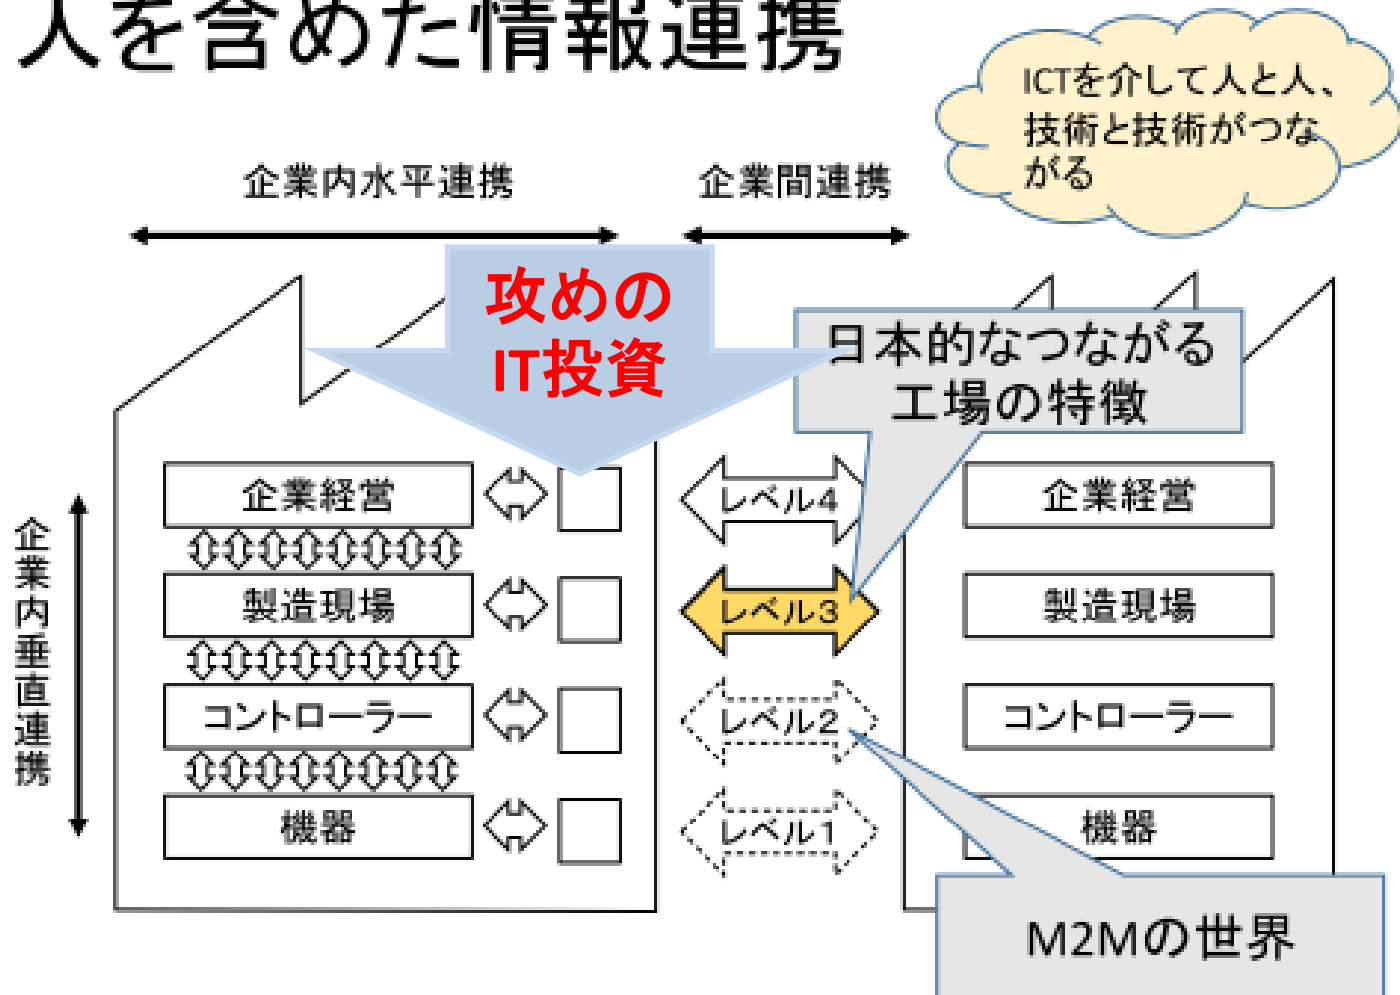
人を含めた情報連携

ICTを介して人と人、技術と技術がつながる

企業内水平連携

企業間連携

攻めのIT投資

日本的なつながる工場の特徴

企業内垂直連携

企業経営

製造現場

コントローラー

機器

レベル4

レベル3

レベル2

レベル1

企業経営

製造現場

コントローラー

機器

M2Mの世界